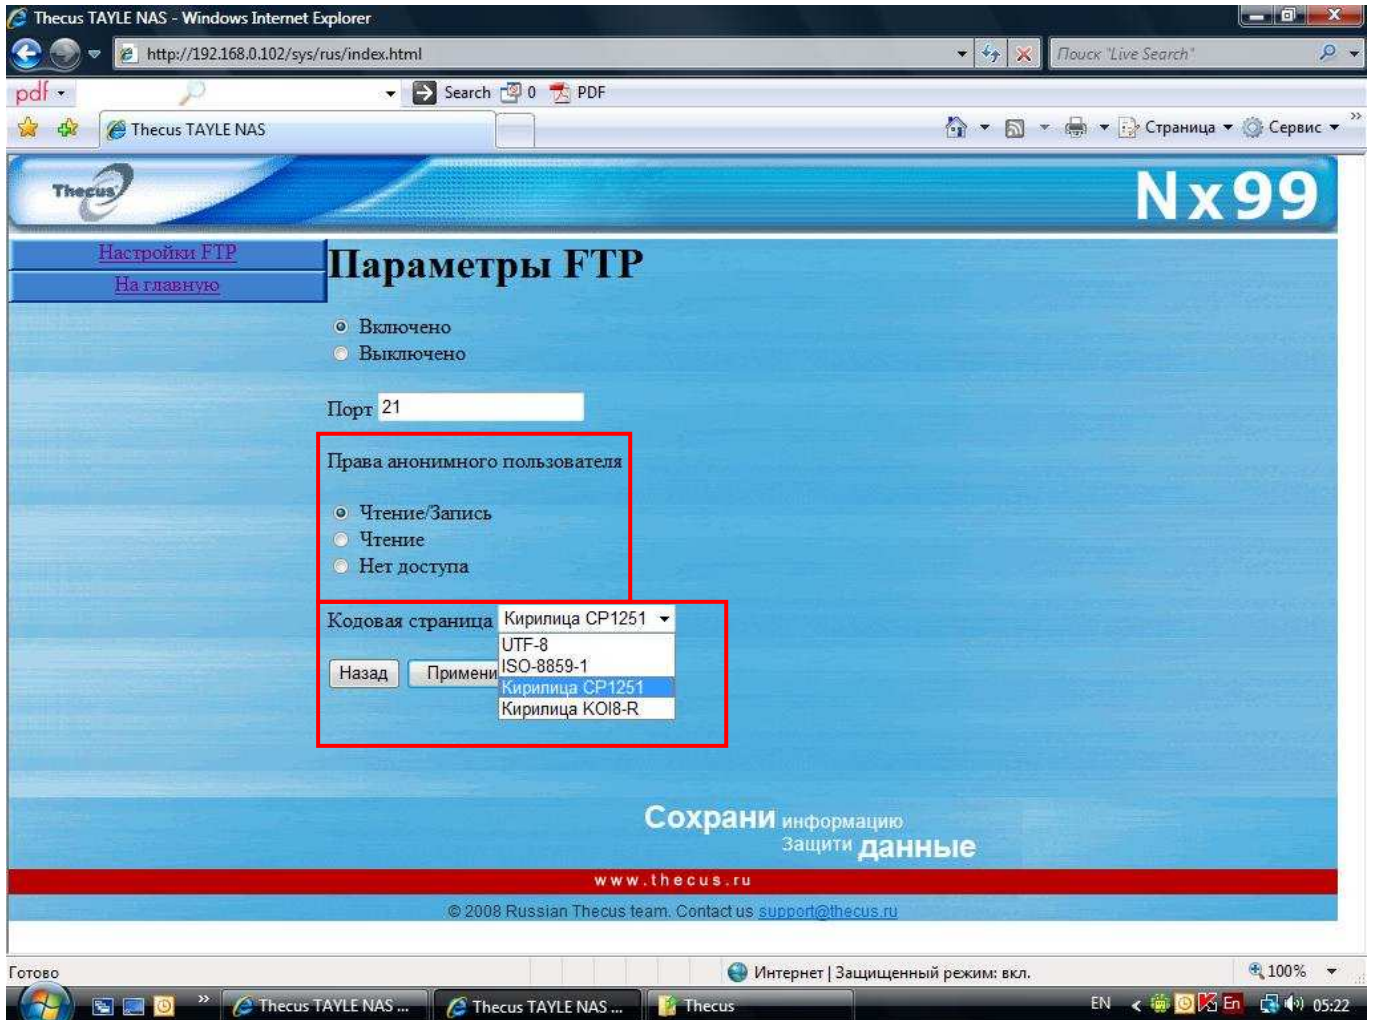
Thecus TAYLE NAS - Windows Internet Explorer

http://192.168.0.102/sys/rus/index.html

Поиск "Live Search"

pdf

Search 0 PDF

Thecus TAYLE NAS

Страница Сервис

Thecus

Nx99

Настройки FTP
На главную

Параметры FTP

Включено
Выключено

Порт 21

Права анонимного пользователя

Чтение/Запись
Чтение
Нет доступа

Кодовая страница Кирилица CP1251

UTF-8
ISO-8859-1
Кирилица CP1251
Кирилица KOI8-R

Назад Примени

Сохрани информацию
Защити данные

www.thecus.ru

© 2008 Russian Thecus team. Contact us support@thecus.ru

Готово

Интернет | Защищенный режим: вкл.

100%

Thecus TAYLE NAS ...
Thecus TAYLE NAS ...
Thecus

EN En 05:22